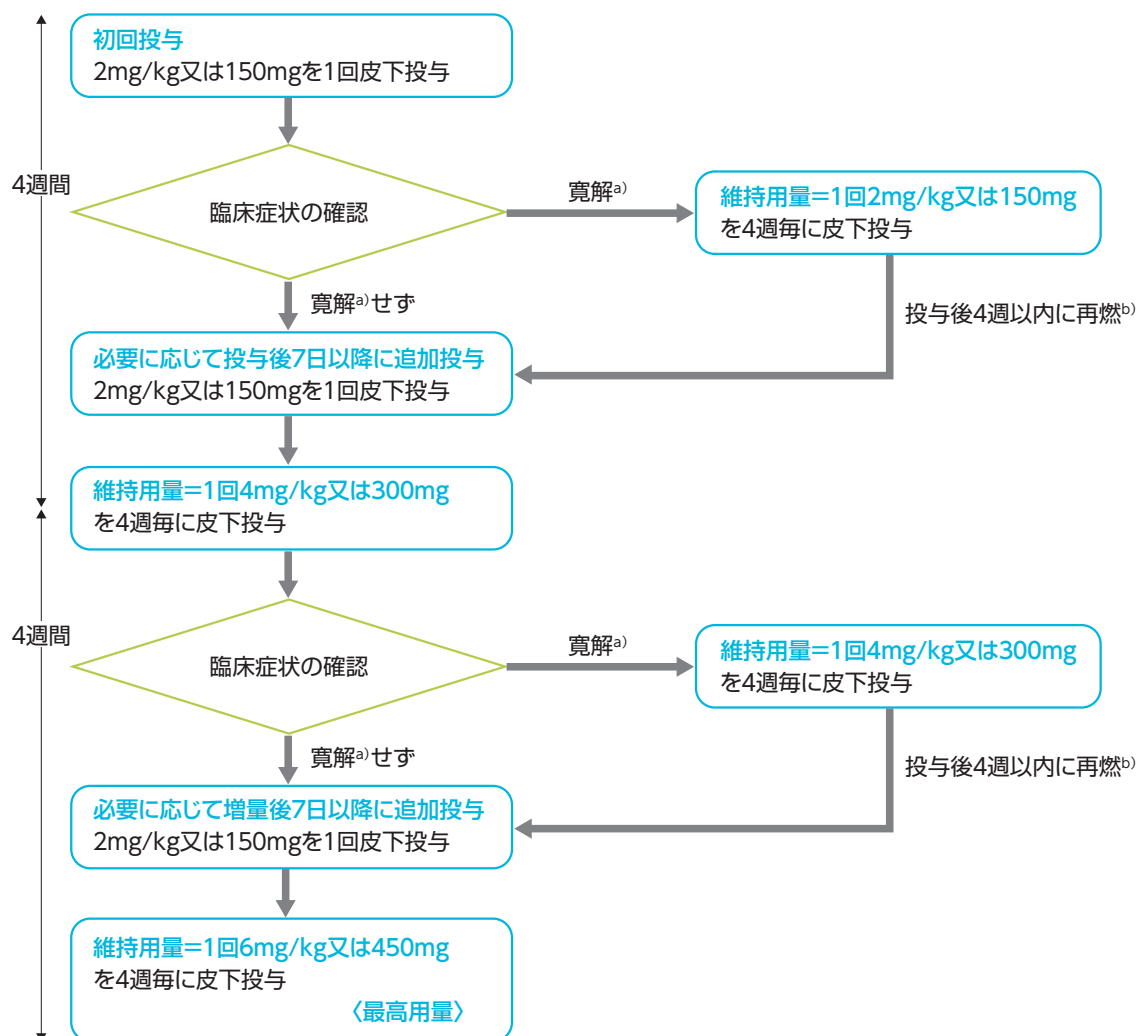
4週間

初回投与
2mg/kg又は150mgを1回皮下投与

臨床症状の確認

寛解$^{a)}$

維持用量=1回2mg/kg又は150mg
を4週毎に皮下投与

寛解$^{a)}$せず

投与後4週以内に再燃$^{b)}$

必要に応じて投与後7日以降に追加投与
2mg/kg又は150mgを1回皮下投与

維持用量=1回4mg/kg又は300mg
を4週毎に皮下投与

4週間

臨床症状の確認

寛解$^{a)}$

維持用量=1回4mg/kg又は300mg
を4週毎に皮下投与

寛解$^{a)}$せず

投与後4週以内に再燃$^{b)}$

必要に応じて増量後7日以降に追加投与
2mg/kg又は150mgを1回皮下投与

維持用量=1回6mg/kg又は450mg
を4週毎に皮下投与
〈最高用量〉